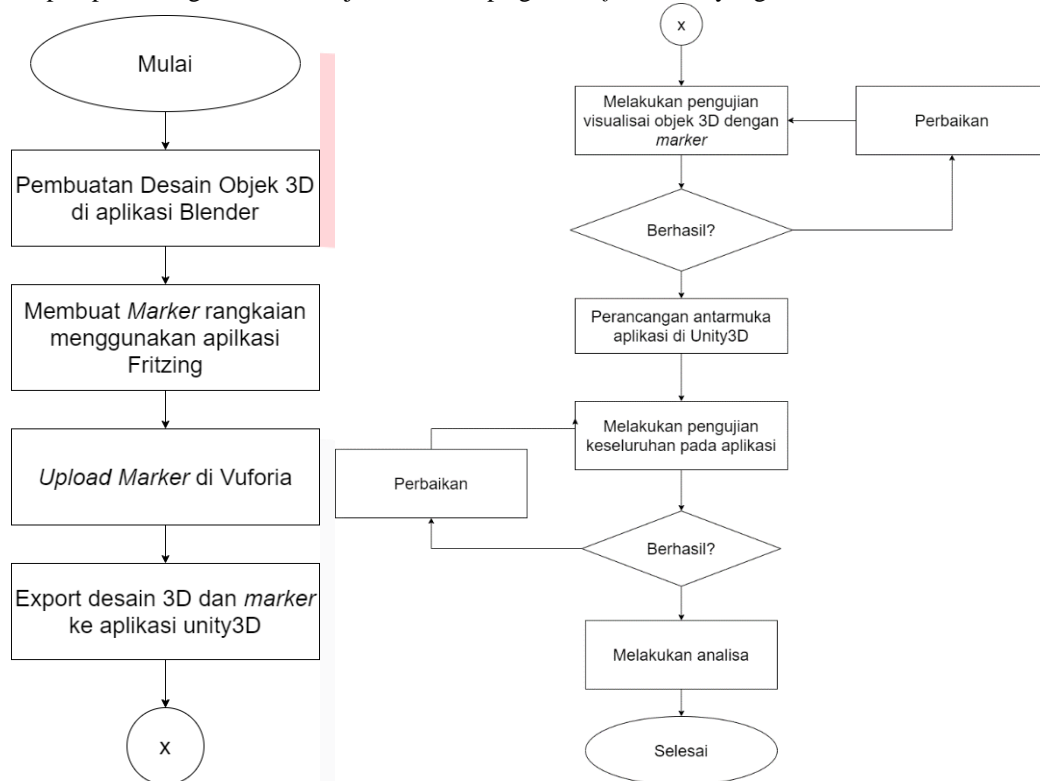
Mulai

Pembuatan Desain Objek 3D di aplikasi Blender

Membuat *Marker* rangkaian menggunakan apilkasi Fritzing

*Upload Marker* di Vuforia

Export desain 3D dan *marker* ke aplikasi unity3D

x

x

Melakukan pengujian visualisai objek 3D dengan *marker*

Perbaikan

Berhasil?

Perancangan antarmuka aplikasi di Unity3D

Melakukan pengujian keseluruhan pada aplikasi

Perbaikan

Berhasil?

Melakukan analisa

Selesai